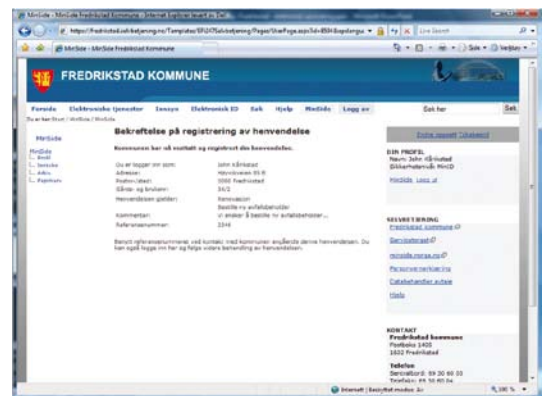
MinSide - MinSide Fredrikstad Kommune - Internet Explorer levert av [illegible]

https://fredrikstad.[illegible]/Templates/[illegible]

MinSide - MinSide Fredrikstad Kommune

FREDRIKSTAD KOMMUNE

Forside | Elektroniske tjenester | Innsyn | Elektronisk ID | Søk | Hjelp | MinSide | Logg av

Søk her | Søk

Du er her: Start / MinSide / MinSide

MinSide

MinSide
Bestil
Innsyn
Adkv
Papirkurv

Bekreftelse på registrering av henvendelse

Kommunen har nå mottatt og registrert din henvendelse.

| | |
|---|---|
| Du er logget inn som: | John Kåre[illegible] |
| Adresse: | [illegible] |
| Postnr/sted: | 1600 Fredrikstad |
| Gårds- og bruksnr: | 34/2 |
| Henvendelsen gjelder: | Renovasjon Bestille ny avfallsbeholder |
| Kommentar: | Vi ønsker å bestille ny avfallsbeholder... |
| Referansenummer: | 2546 |

Benytt referansenummeret ved kontakt med kommunen angående denne henvendelsen. Du kan også logge inn her og følge videre behandling av henvendelsen.

DIN PROFIL
Navn: John Kåre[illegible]
Sikkerhetsnivå: MinID
MinSide Logg ut

SELVBETJENING
Fredrikstad kommune
Servicetorget
minside.norge.no
Personvernerklæring
Databehandler avtale
Hjelp

KONTAKT
Fredrikstad kommune
Postboks 1405
1602 Fredrikstad
Telefon
Servicetorg: 69 30 60 00
Telefaks: 69 30 60 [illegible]

Internett | Beskyttet modus: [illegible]
100 %